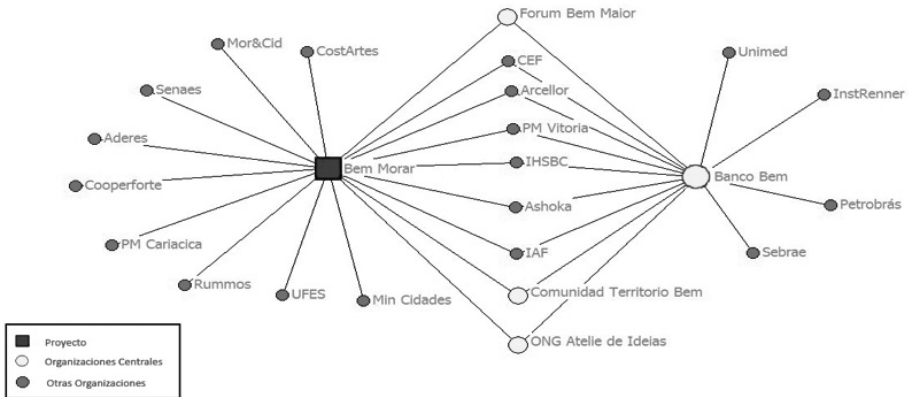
Forum Bem Maior

Mor&Cid

CostArtes

CEF

Unimed

Senaes

Arcellor

InstRenner

PM Vitoria

Aderes

Bem Morar

IHSBC

Banco Bem

Cooperforte

Ashoka

Petrobrás

PM Cariacica

IAF

Sebrae

Rummos

UFES

Min Cidades

Comunidad Territorio Bem

ONG Atelie de Ideias

Proyecto

Organizaciones Centrales

Otras Organizaciones